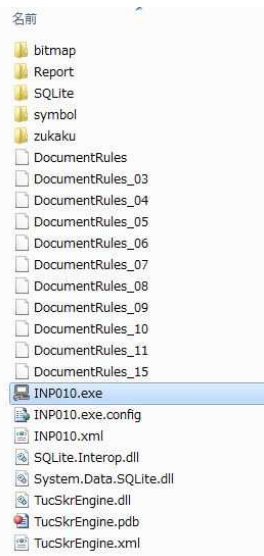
名前

bitmap
Report
SQLite
symbol
zukaku
DocumentRules
DocumentRules_03
DocumentRules_04
DocumentRules_05
DocumentRules_06
DocumentRules_07
DocumentRules_08
DocumentRules_09
DocumentRules_10
DocumentRules_11
DocumentRules_15
INP010.exe
INP010.exe.config
INP010.xml
SQLite.Interop.dll
System.Data.SQLite.dll
TucSkrEngine.dll
TucSkrEngine.pdb
TucSkrEngine.xml